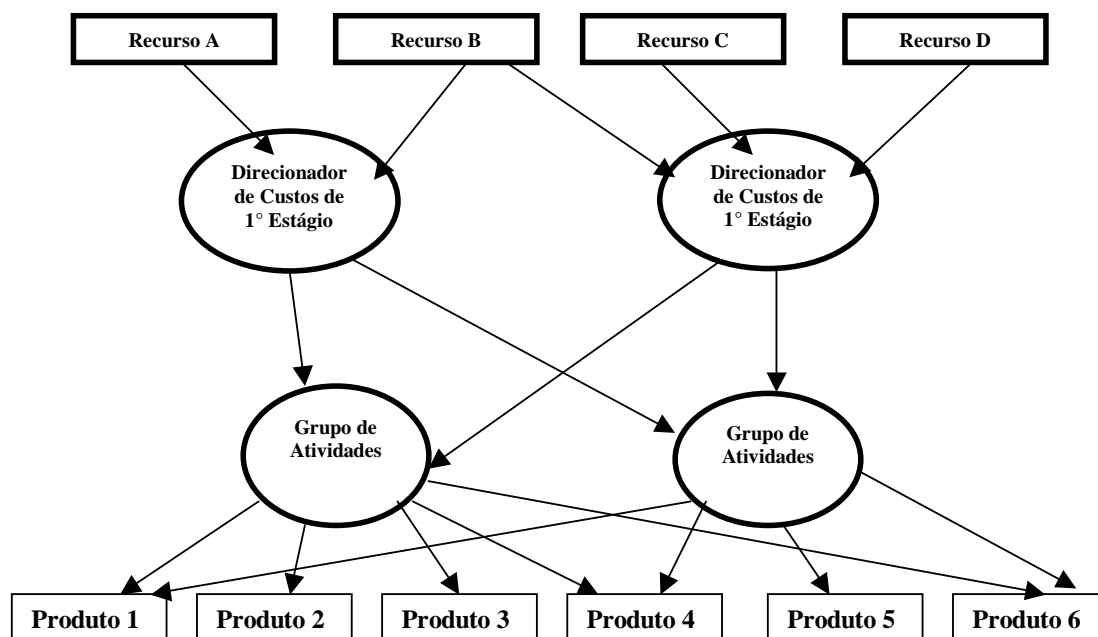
Recurso A

Recurso B

Recurso C

Recurso D

Direcionador de Custos de 1° Estágio

Direcionador de Custos de 1° Estágio

Grupo de Atividades

Grupo de Atividades

Produto 1

Produto 2

Produto 3

Produto 4

Produto 5

Produto 6